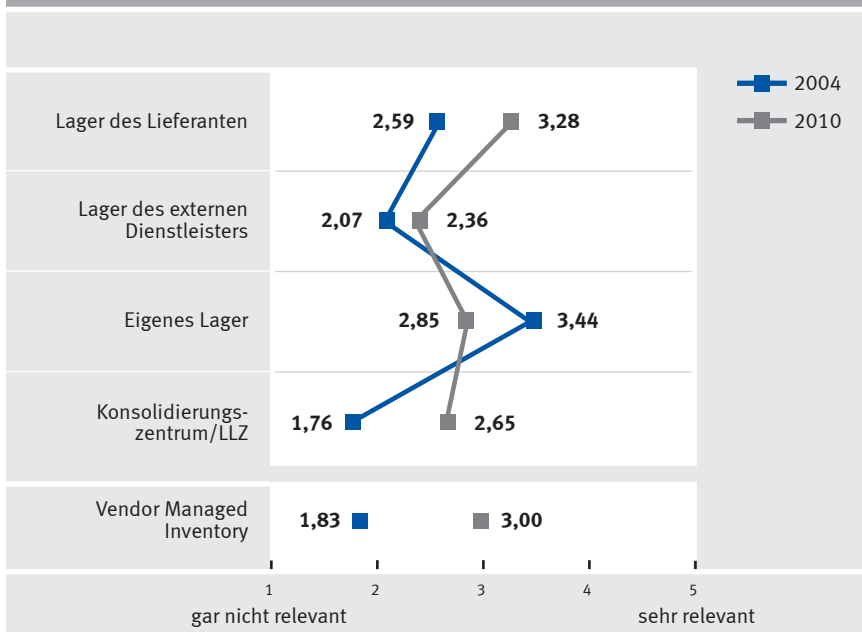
2004
2010

Lager des Lieferanten
2,59
3,28

Lager des externen Dienstleisters
2,07
2,36

Eigenes Lager
2,85
3,44

Konsolidierungszentrum/LLZ
1,76
2,65

Vendor Managed Inventory
1,83
3,00

1
2
3
4
5
gar nicht relevant
sehr relevant